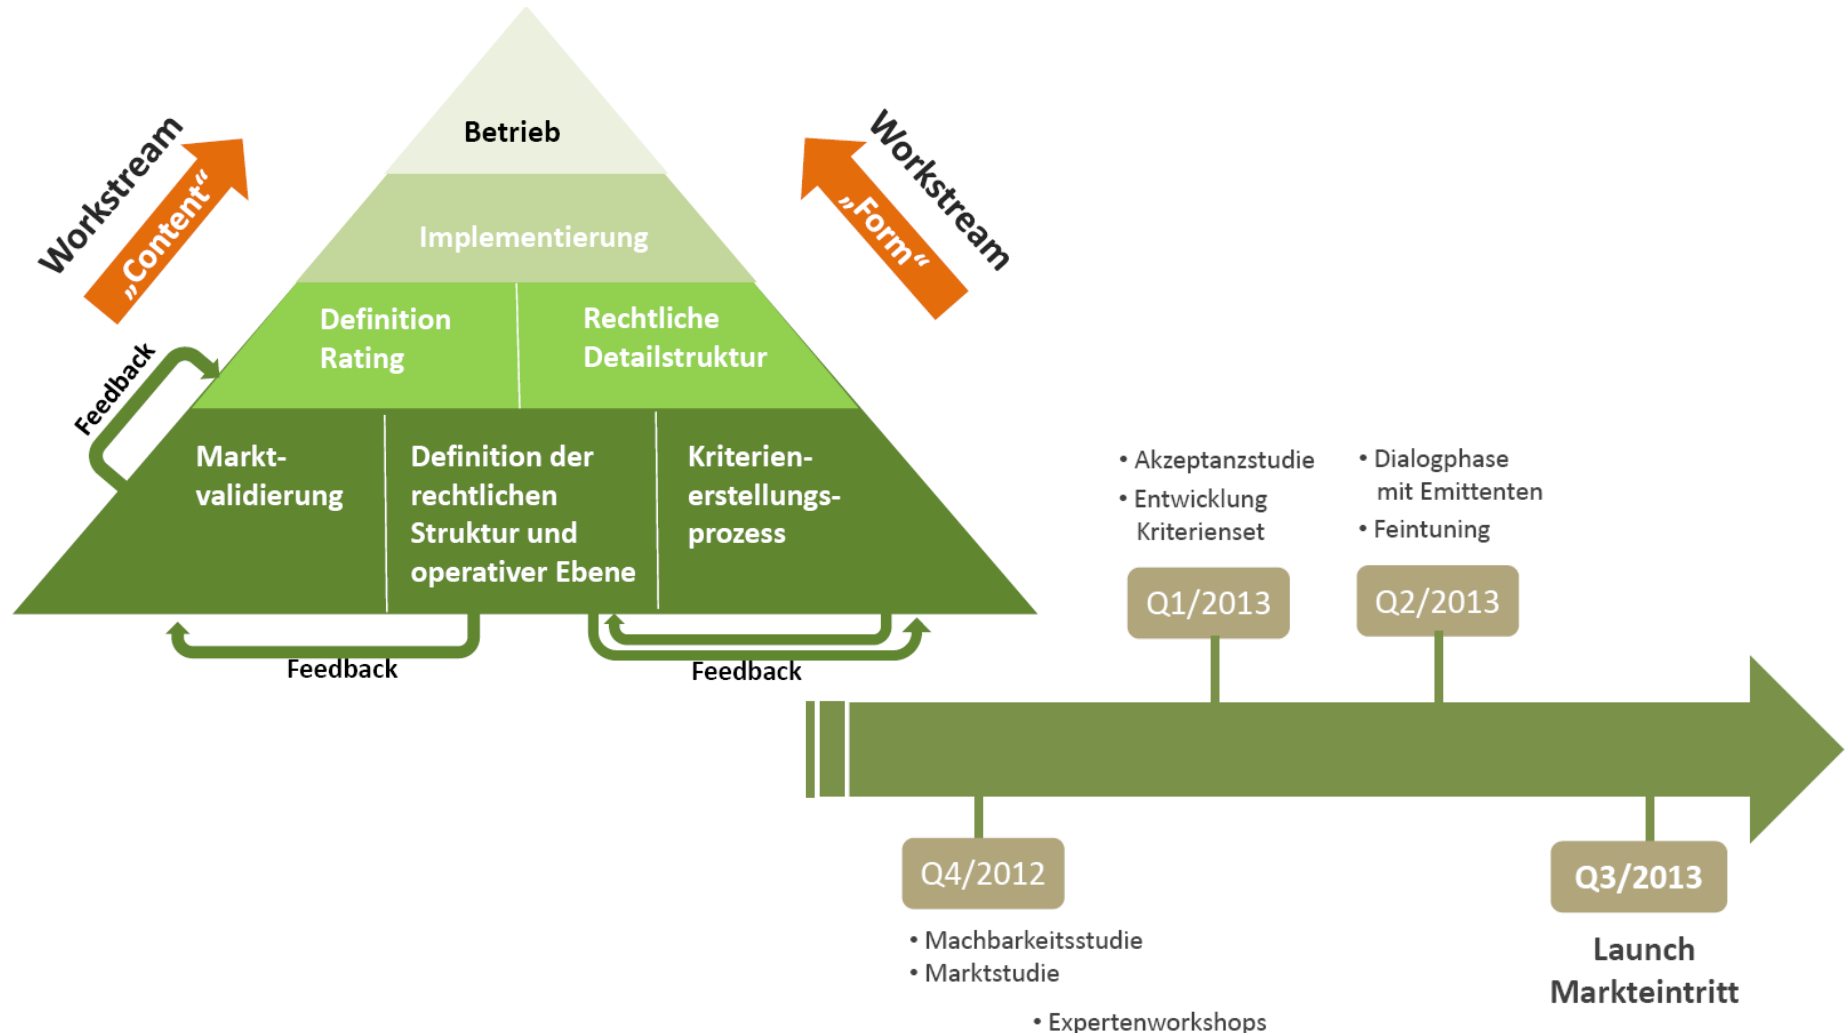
Workstream
„Content“

Betrieb

Workstream
„Form“

Implementierung

Definition Rating

Rechtliche Detailstruktur

Feedback

Marktvalidierung

Definition der rechtlichen Struktur und operativer Ebene

Kriterienerstellungsprozess

Feedback

Feedback

• Akzeptanzstudie
• Entwicklung Kriterienset

• Dialogphase mit Emittenten
• Feintuning

Q1/2013

Q2/2013

Q4/2012

• Machbarkeitsstudie
• Marktstudie

• Expertenworkshops

Q3/2013

Launch
Markteintritt